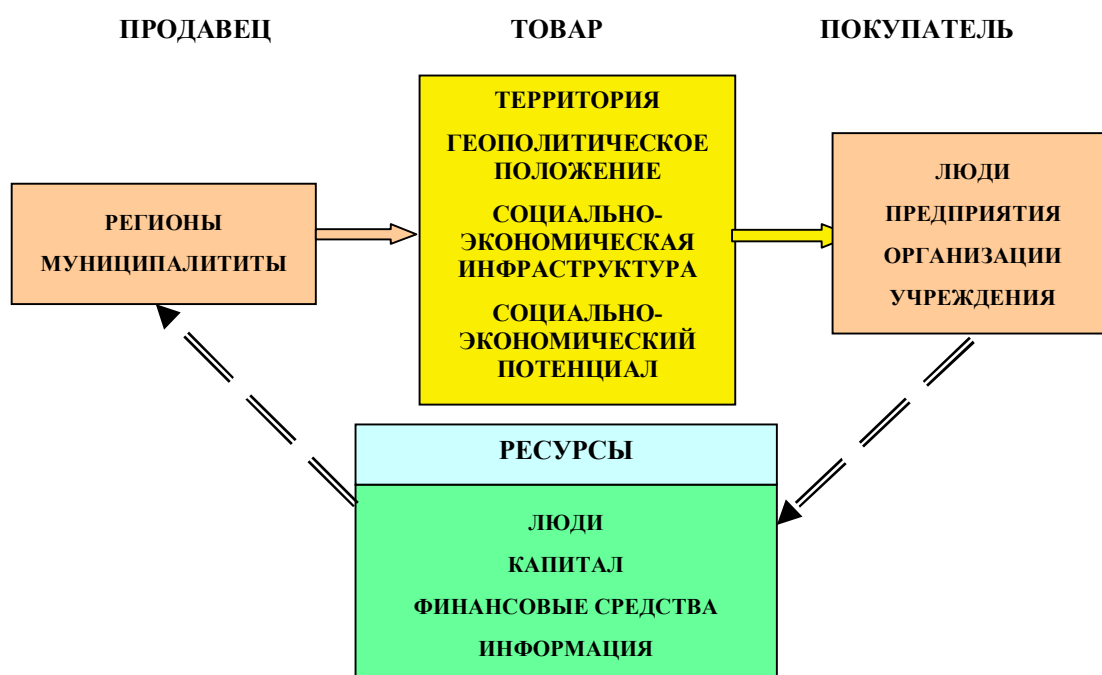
ПРОДАВЕЦ

ТОВАР

ПОКУПАТЕЛЬ

РЕГИОНЫ

МУНИЦИПАЛИТИТЫ

ТЕРРИТОРИЯ

ГЕОПОЛИТИЧЕСКОЕ ПОЛОЖЕНИЕ

СОЦИАЛЬНО-ЭКОНОМИЧЕСКАЯ ИНФРАСТРУКТУРА

СОЦИАЛЬНО-ЭКОНОМИЧЕСКИЙ ПОТЕНЦИАЛ

ЛЮДИ

ПРЕДПРИЯТИЯ

ОРГАНИЗАЦИИ

УЧРЕЖДЕНИЯ

РЕСУРСЫ

ЛЮДИ

КАПИТАЛ

ФИНАНСОВЫЕ СРЕДСТВА

ИНФОРМАЦИЯ